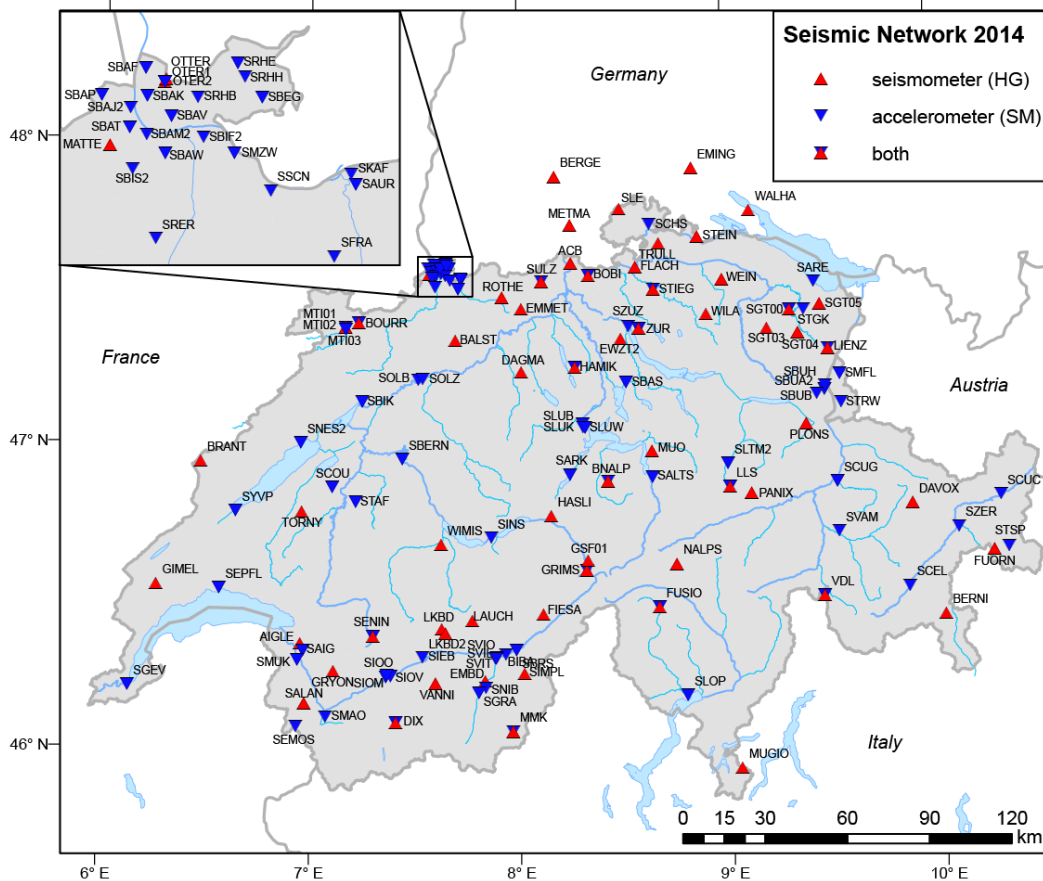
Seismic Network 2014
seismometer (HG)
accelerometer (SM)
both

Germany
France
Austria
Italy

48° N
47° N
46° N
6° E
7° E
8° E
9° E
10° E

SBAF
OTTER
OTER1
OTER2
SRHE
SRHH
SBAP
SBAJ2
SBAK
SRHB
SBEG
SBAV
SBAT
SBAM2
SBIF2
MATTE
SBAW
SMZW
SBIS2
SSCN
SKAF
SAUR
SRER
SFRA

BERGE
EMING
SLE
WALHA
METMA
SCHS
STEIN
ACB
TRULL
SULZ
BOBI
FLACH
SARE
ROTHE
STIEG
WEIN
EMMET
SGT00
SGT05
MTI01
MTI02
BOURR
SZUZ
WILA
STGK
MTI03
BALST
ZUR
SGT03
SGT04
LIENZ
EWZT2
DAGMA
HAMIK
SOLB
SOLZ
SBAS
SBUH
SMFL
SBUA2
SBUB
STRW
SBIK
SLUB
SLUK
SLUW
SNES2
BRANT
SBERN
MUO
SLTM2
PLONS
SARK
BNALP
SALTS
LLS
SCUG
SCOU
PANIX
DAVOX
SCUC
SYVP
STAF
HASLI
TORNY
SZER
WIMIS
SINS
SVAM
STSP
GSF01
FUORN
NALPS
GIMEL
SEPFL
GRIMS
SCEL
VDL
FUSIO
FIESA
BERNI
LKBD
LAUCH
SENIN
AIGLE
SAIG
LKBD2
SVIO
SMUK
SIEB
SVIP
SBIS
BIRS
SIOO
SIOM
SIOV
SVIT
SIMPL
SGEV
GRYON
EMBD
VANNI
SNIB
SLOP
SALAN
SGRA
SMAO
DIX
MMK
SEMOS
MUGIO

0 15 30 60 90 120 km